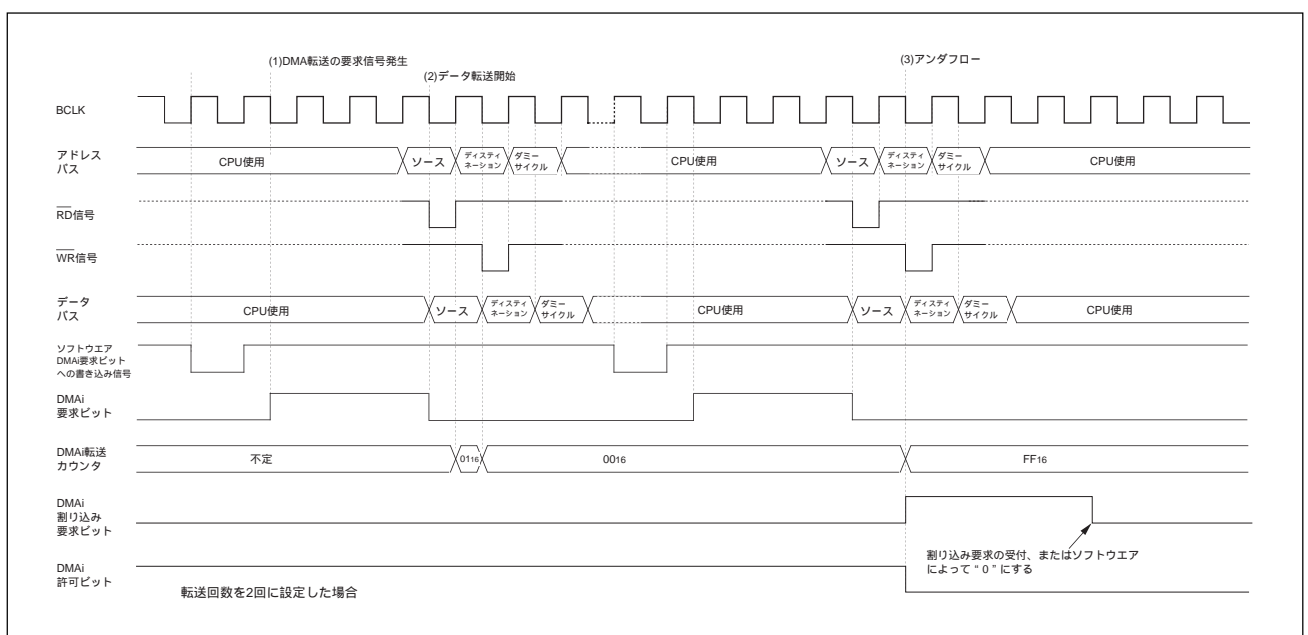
(1)DMA転送の要求信号発生

(2)データ転送開始

(3)アンダフロー

BCLK

アドレスバス

CPU使用

ソース

ディスティネーション

ダミーサイクル

CPU使用

ソース

ディスティネーション

ダミーサイクル

CPU使用

$\overline{RD}$信号

$\overline{WR}$信号

データバス

CPU使用

ソース

ディスティネーション

ダミーサイクル

CPU使用

ソース

ディスティネーション

ダミーサイクル

CPU使用

ソフトウエアDMAi要求ビットへの書き込み信号

DMAi要求ビット

DMAi転送カウンタ

不定

$01_{16}$

$00_{16}$

$FF_{16}$

DMAi割り込み要求ビット

割り込み要求の受付、またはソフトウエアによって"0"にする

DMAi許可ビット

転送回数を2回に設定した場合